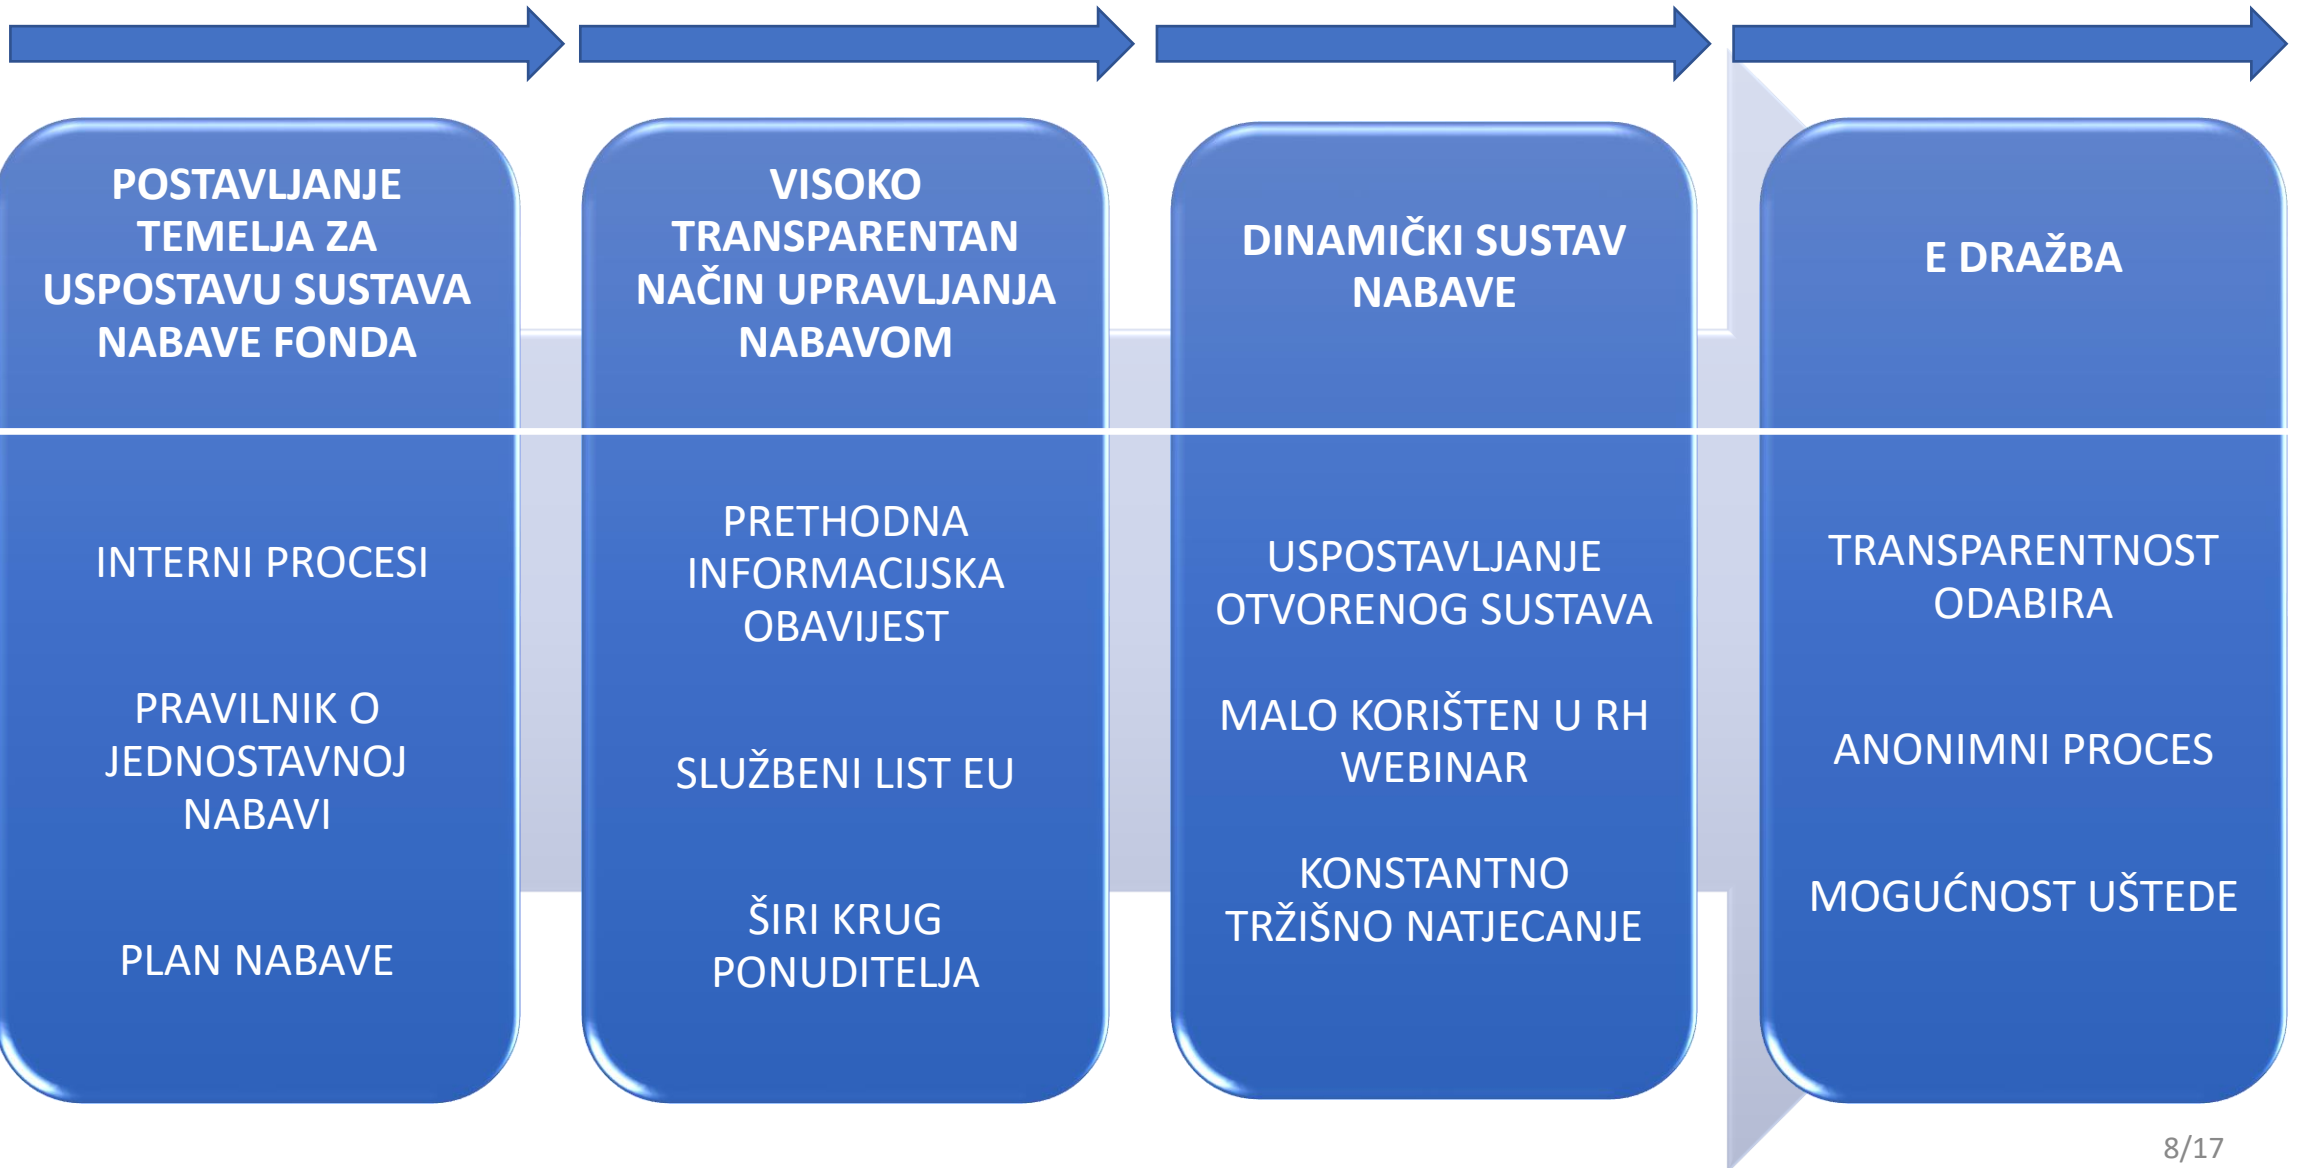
POSTAVLJANJE TEMELJA ZA USPOSTAVU SUSTAVA NABAVE FONDA

INTERNI PROCESI

PRAVILNIK O JEDNOSTAVNOJ NABAVI

PLAN NABAVE

VISOKO TRANSPARENTAN NAČIN UPRAVLJANJA NABAVOM

PRETHODNA INFORMACIJSKA OBAVIJEST

SLUŽBENI LIST EU

ŠIRI KRUG PONUDITELJA

DINAMIČKI SUSTAV NABAVE

USPOSTAVLJANJE OTVORENOG SUSTAVA

MALO KORIŠTEN U RH WEBINAR

KONSTANTNO TRŽIŠNO NATJECANJE

E DRAŽBA

TRANSPARENTNOST ODABIRA

ANONIMNI PROCES

MOGUĆNOST UŠTEDE

8/17